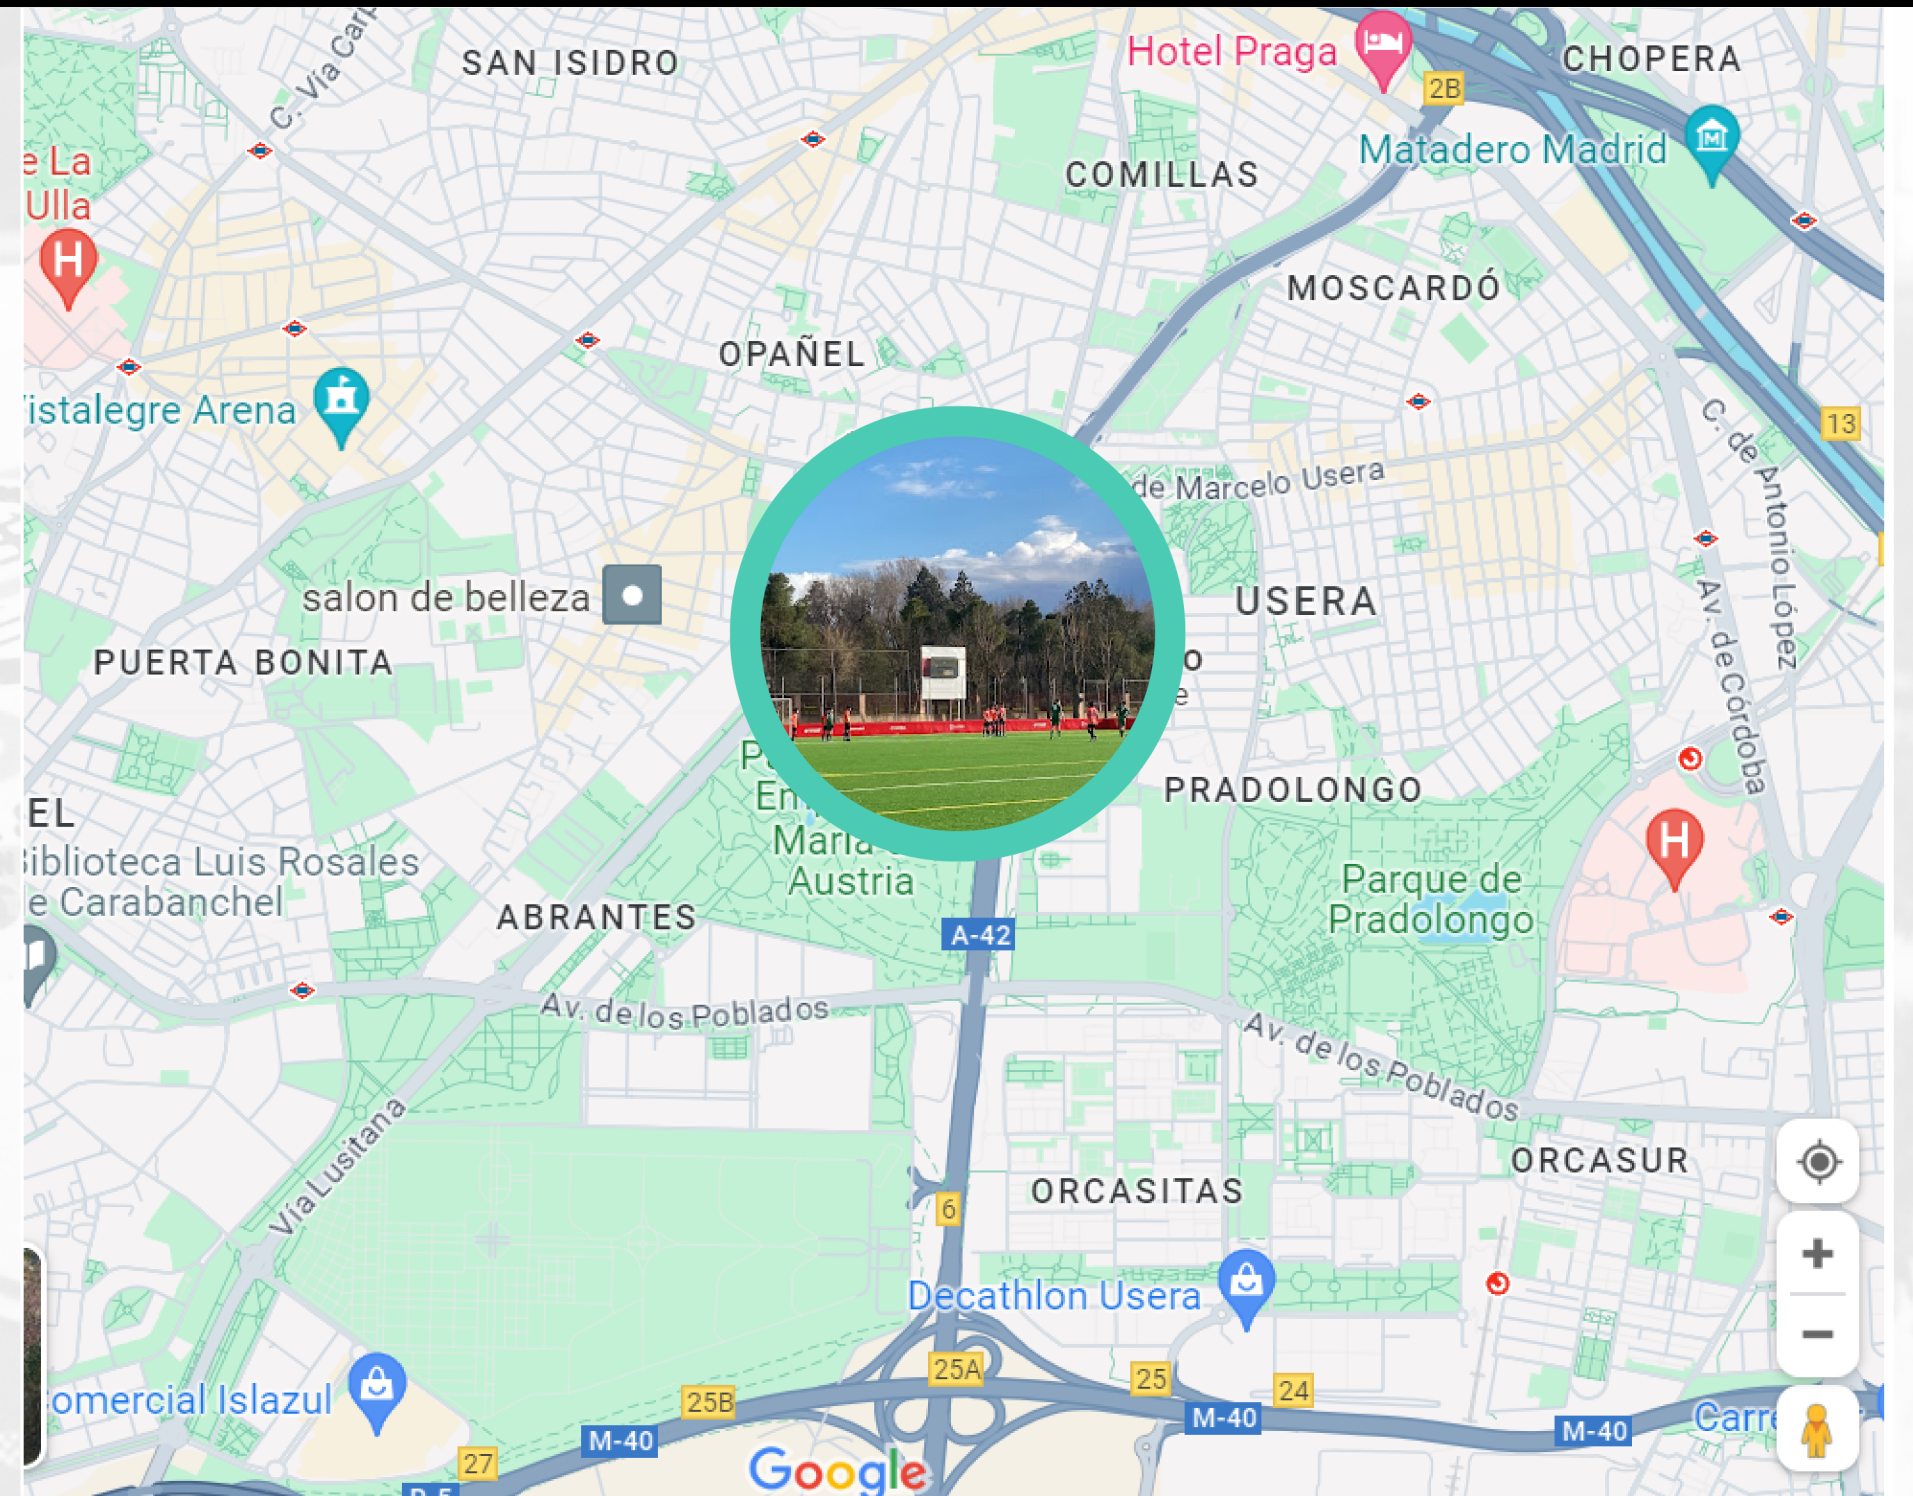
SAN ISIDRO
C. Vía Carp
Hotel Praga
2B
CHOPERA
COMILLAS
Matadero Madrid
e La Ulla
MOSCARDÓ
OPAÑEL
istalegre Arena
13
C. de Antonio López
de Marcelo Usera
salon de belleza
USERA
PUERTA BONITA
o
e
Av. de Córdoba
P
En
María
Austria
PRADOLONGO
EL
iblioteca Luis Rosales
e Carabanchel
Parque de Pradolongo
ABRANTES
A-42
Av. de los Poblados
Av. de los Poblados
Vía Lusitana
ORCASUR
ORCASITAS
6
Decathlon Usera
omercial Islazul
25A
25
24
25B
M-40
M-40
M-40
27
Carre
Google